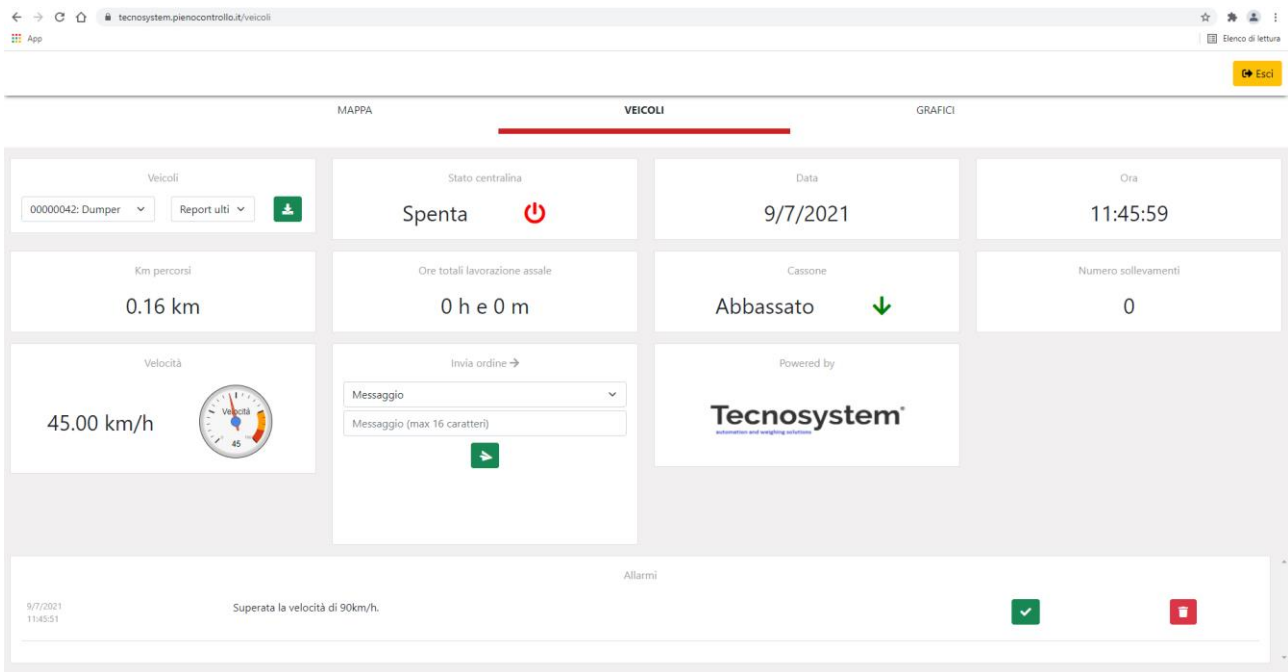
tecnosystem.pienocontrollo.it/veicoli
App
Elenco di lettura
Esci

MAPPA
VEICOLI
GRAFICI

Veicoli
00000042: Dumper
Report ulti

Stato centralina
Spenta

Data
9/7/2021

Ora
11:45:59

Km percorsi
0.16 km

Ore totali lavorazione assale
0 h e 0 m

Cassone
Abbassato

Numero sollevamenti
0

Velocità
45.00 km/h
Velocità
45

Invia ordine →
Messaggio
Messaggio (max 16 caratteri)

Powered by
Tecnosystem
automation and weighing solutions

Allarmi
9/7/2021
11:45:51
Superata la velocità di 90km/h.